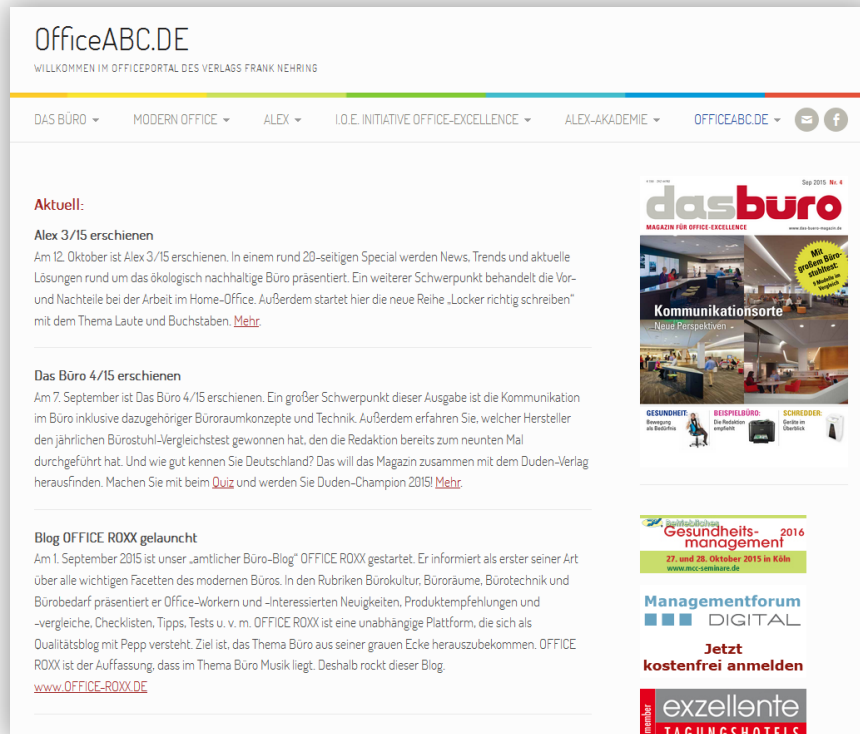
OfficeABC.DE

WILLKOMMEN IM OFFICEPORTAL DES VERLAGS FRANK NEHRING

DAS BÜRO ▾ MODERN OFFICE ▾ ALEX ▾ I.O.E. INITIATIVE OFFICE-EXCELLENCE ▾ ALEX-AKADEMIE ▾ OFFICEABC.DE ▾

Aktuell:

Alex 3/15 erschienen

Am 12. Oktober ist Alex 3/15 erschienen. In einem rund 20-seitigen Special werden News, Trends und aktuelle Lösungen rund um das ökologisch nachhaltige Büro präsentiert. Ein weiterer Schwerpunkt behandelt die Vor- und Nachteile bei der Arbeit im Home-Office. Außerdem startet hier die neue Reihe „Locker richtig schreiben" mit dem Thema Laute und Buchstaben. Mehr.

Das Büro 4/15 erschienen

Am 7. September ist Das Büro 4/15 erschienen. Ein großer Schwerpunkt dieser Ausgabe ist die Kommunikation im Büro inklusive dazugehöriger Büroraumkonzepte und Technik. Außerdem erfahren Sie, welcher Hersteller den jährlichen Bürostuhl-Vergleichstest gewonnen hat, den die Redaktion bereits zum neunten Mal durchgeführt hat. Und wie gut kennen Sie Deutschland? Das will das Magazin zusammen mit dem Duden-Verlag herausfinden. Machen Sie mit beim Quiz und werden Sie Duden-Champion 2015! Mehr.

Blog OFFICE ROXX gelauncht

Am 1. September 2015 ist unser „amtlicher Büro-Blog" OFFICE ROXX gestartet. Er informiert als erster seiner Art über alle wichtigen Facetten des modernen Büros. In den Rubriken Bürokultur, Büroräume, Bürotechnik und Bürobedarf präsentiert er Office-Workern und -Interessierten Neuigkeiten, Produktempfehlungen und -vergleiche, Checklisten, Tipps, Tests u. v. m. OFFICE ROXX ist eine unabhängige Plattform, die sich als Qualitätsblog mit Pepp versteht. Ziel ist, das Thema Büro aus seiner grauen Ecke herauszubekommen. OFFICE ROXX ist der Auffassung, dass im Thema Büro Musik liegt. Deshalb rockt dieser Blog.
www.OFFICE-ROXX.DE

Sep 2015 Nr. 4
dasbüro
MAGAZIN FÜR OFFICE-EXCELLENCE
www.das-buero-magazin.de
Mit großem Bürostuhltest: 9 Modelle im Vergleich
Kommunikationsorte
Neue Perspektiven
GESUNDHEIT: Bewegung als Bedürfnis
BEISPIELBÜRO: Die Redaktion empfiehlt
SCHREDDER: Geräte im Überblick

Betriebliches Gesundheits-management 2016
27. und 28. Oktober 2015 in Köln
www.mcc-seminare.de

Managementforum DIGITAL
Jetzt kostenfrei anmelden

Member exzellente TAGUNGSHOTELS